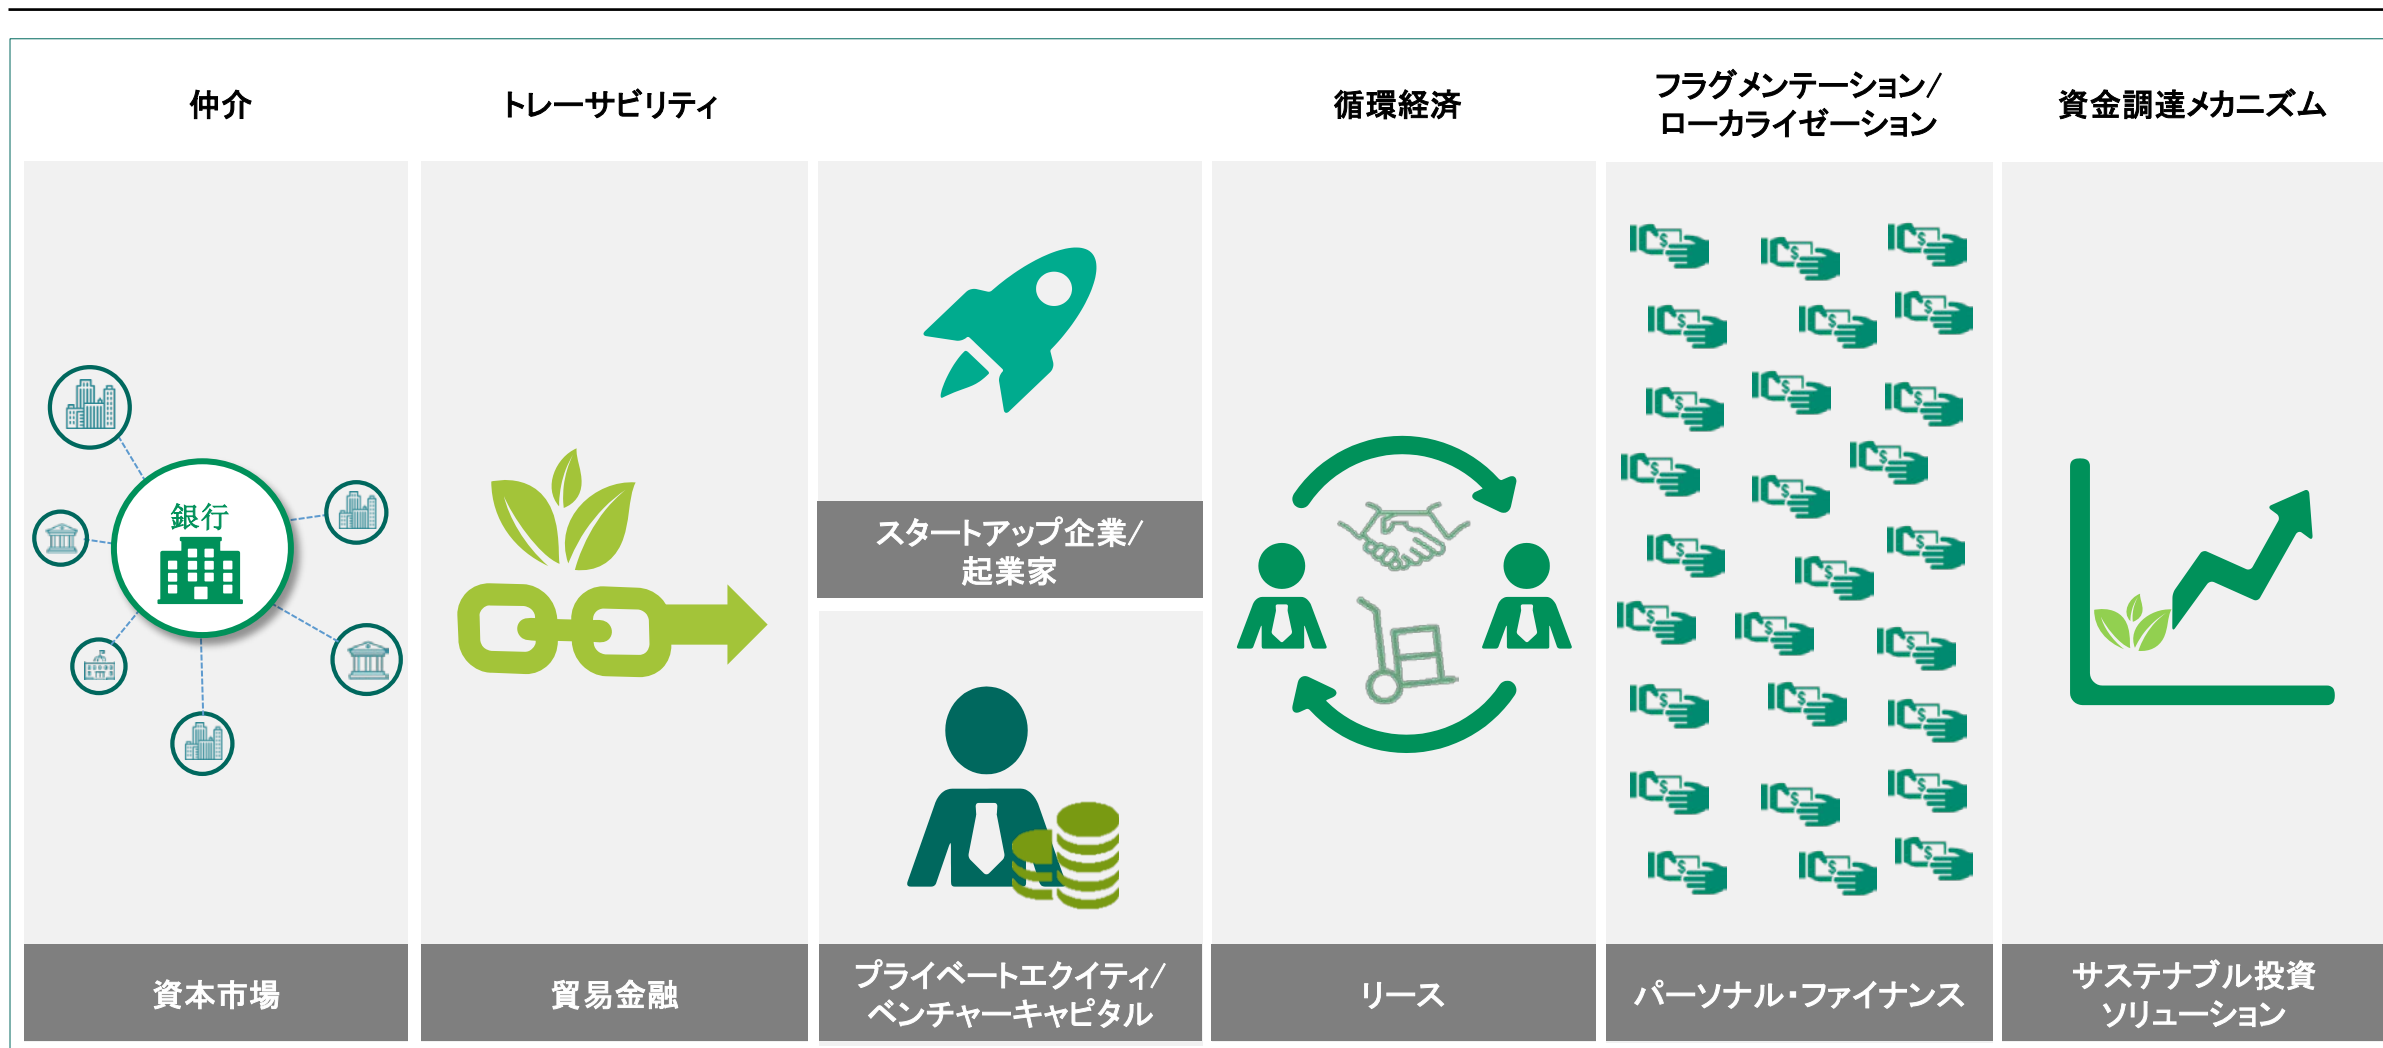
仲介

トレーサビリティ

循環経済

フラグメンテーション/ローカライゼーション

資金調達メカニズム

銀行

スタートアップ企業/起業家

資本市場

貿易金融

プライベートエクイティ/ベンチャーキャピタル

リース

パーソナル・ファイナンス

サステナブル投資ソリューション